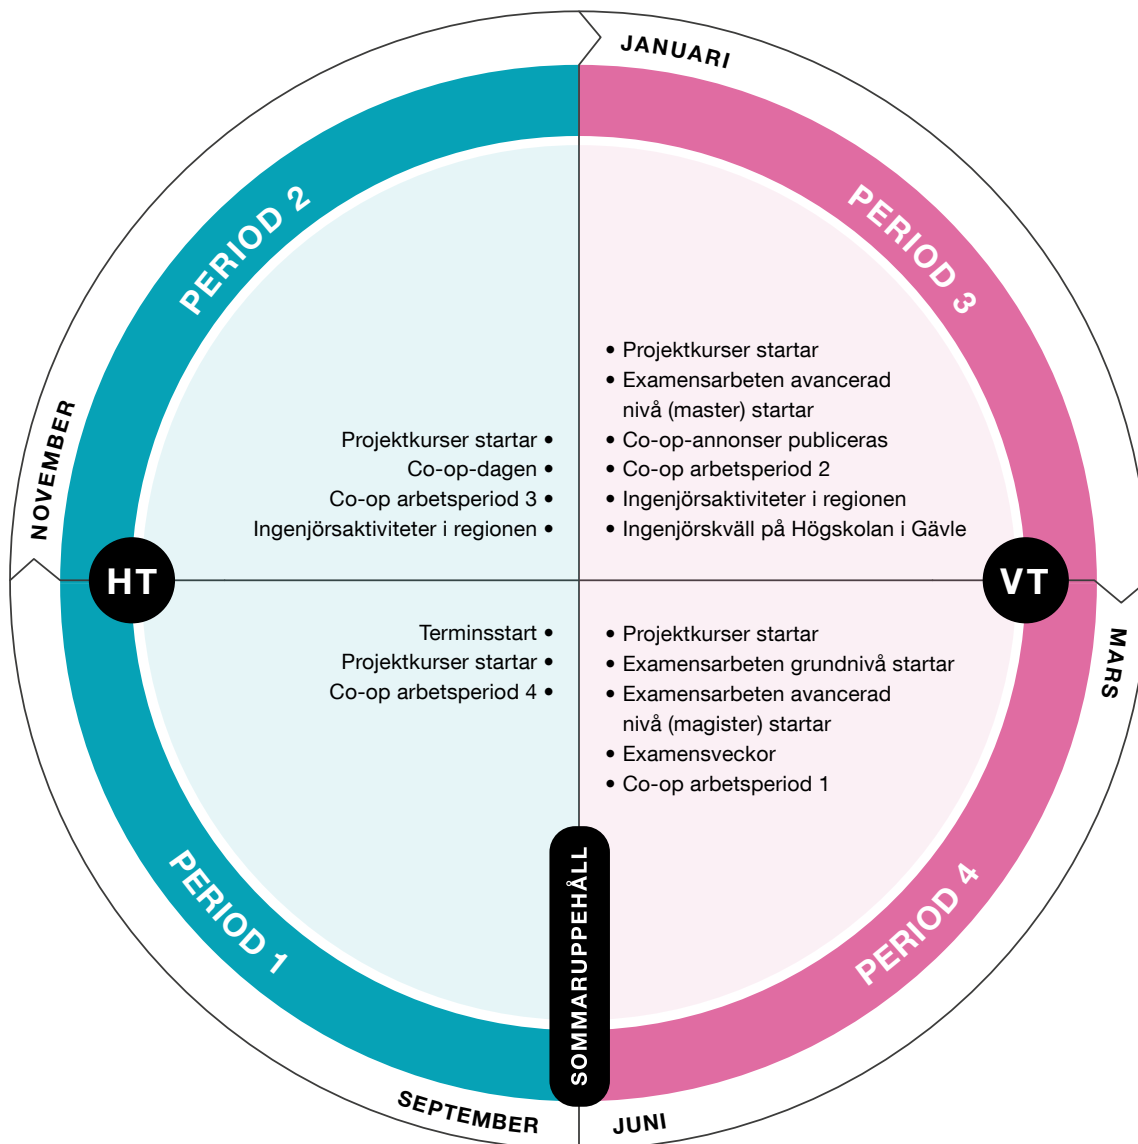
JANUARI

PERIOD 2

PERIOD 3

NOVEMBER

Projektkurser startar •
Co-op-dagen •
Co-op arbetsperiod 3 •
Ingenjörsaktiviteter i regionen •

• Projektkurser startar
• Examensarbeten avancerad nivå (master) startar
• Co-op-annonser publiceras
• Co-op arbetsperiod 2
• Ingenjörsaktiviteter i regionen
• Ingenjörskväll på Högskolan i Gävle

HT

VT

MARS

Terminsstart •
Projektkurser startar •
Co-op arbetsperiod 4 •

• Projektkurser startar
• Examensarbeten grundnivå startar
• Examensarbeten avancerad nivå (magister) startar
• Examensveckor
• Co-op arbetsperiod 1

PERIOD 1

SOMMARUPPEHÅLL

PERIOD 4

SEPTEMBER

JUNI